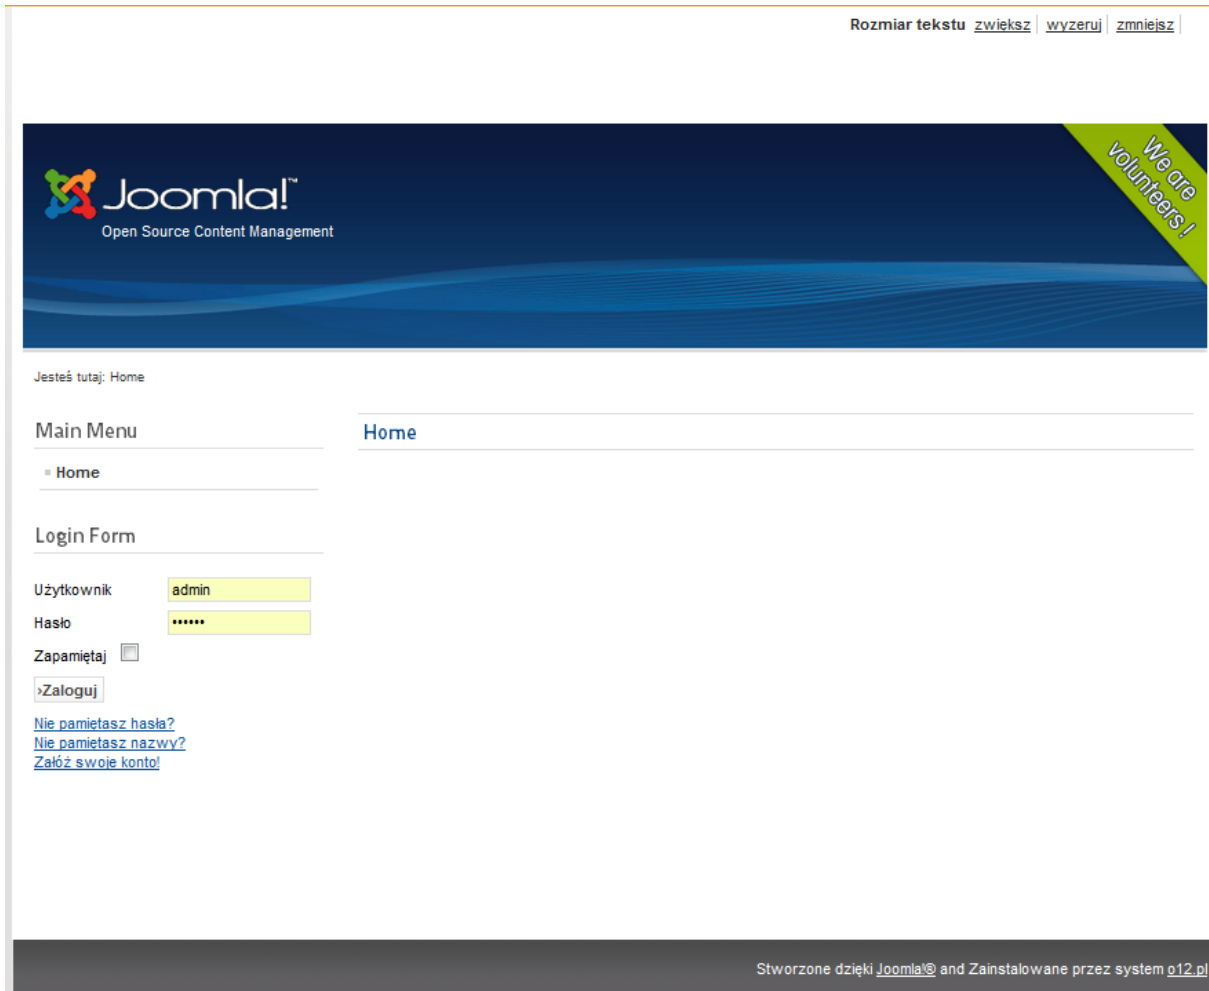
Rozmiar tekstu zwiększ | wyzeruj | zmniejsz

Joomla!™
Open Source Content Management

We are volunteers!

Jesteś tutaj: Home

Main Menu

Home

Login Form

Użytkownik admin
Hasło ••••••
Zapamiętaj

›Zaloguj

Nie pamiętasz hasła?
Nie pamiętasz nazwy?
Załóż swoje konto!

Home

Stworzone dzięki Joomla!® and Zainstalowane przez system o12.pl